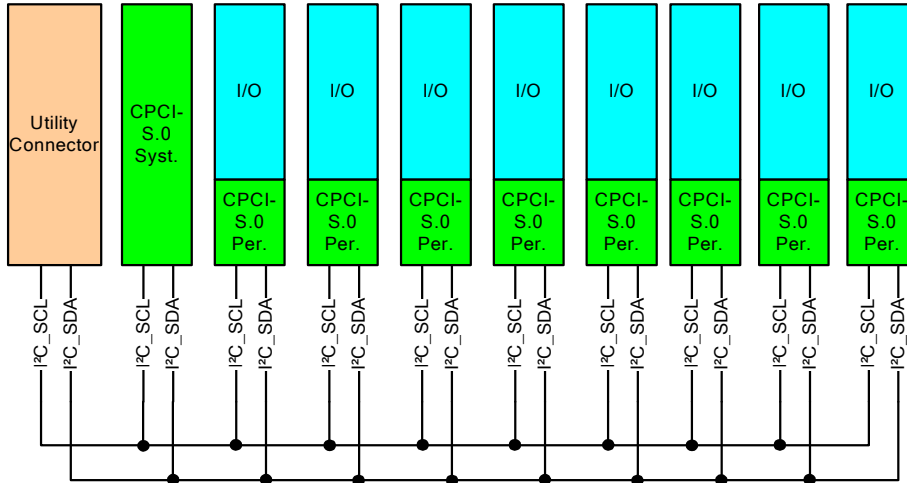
Utility Connector

CPCI-S.0 Syst.

I/O

CPCI-S.0 Per.

I/O

CPCI-S.0 Per.

I/O

CPCI-S.0 Per.

I/O

CPCI-S.0 Per.

I/O

CPCI-S.0 Per.

I/O

CPCI-S.0 Per.

I/O

CPCI-S.0 Per.

I/O

CPCI-S.0 Per.

I²C_SCL I²C_SDA I²C_SCL I²C_SDA I²C_SCL I²C_SDA I²C_SCL I²C_SDA I²C_SCL I²C_SDA I²C_SCL I²C_SDA I²C_SCL I²C_SDA I²C_SCL I²C_SDA I²C_SCL I²C_SDA I²C_SCL I²C_SDA